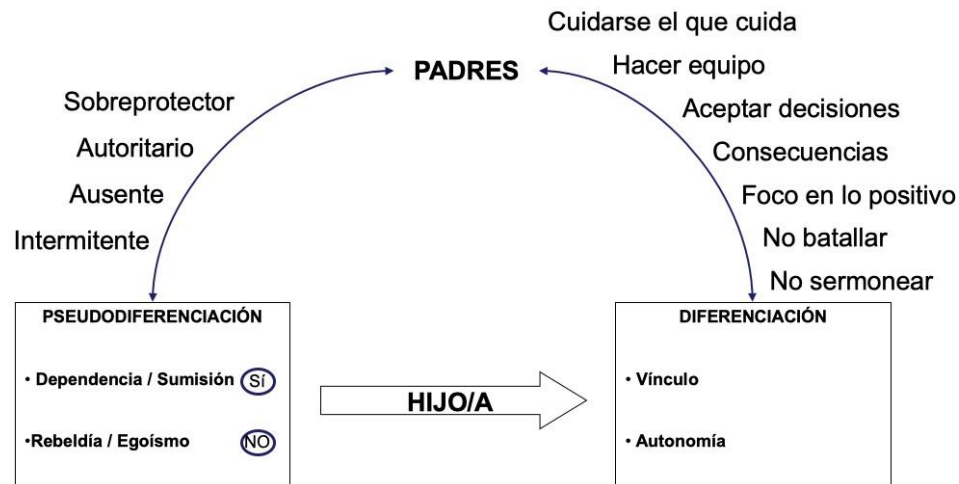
PADRES

Sobreprotector
Autoritario
Ausente
Intermitente

Cuidarse el que cuida
Hacer equipo
Aceptar decisiones
Consecuencias
Foco en lo positivo
No batallar
No sermonear

PSEUDODIFERENCIACIÓN

• Dependencia / Sumisión SÍ

•Rebeldía / Egoísmo NO

HIJO/A

DIFERENCIACIÓN

• Vínculo

• Autonomía